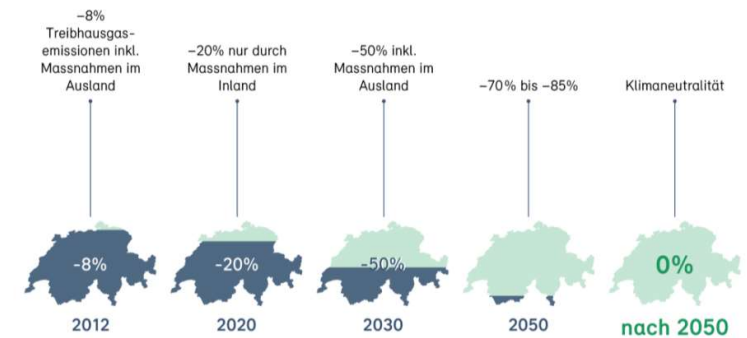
–8% Treibhausgasemissionen inkl. Massnahmen im Ausland

–20% nur durch Massnahmen im Inland

–50% inkl. Massnahmen im Ausland

–70% bis –85%

Klimaneutralität

-8%
2012

-20%
2020

-50%
2030

2050

0%
nach 2050